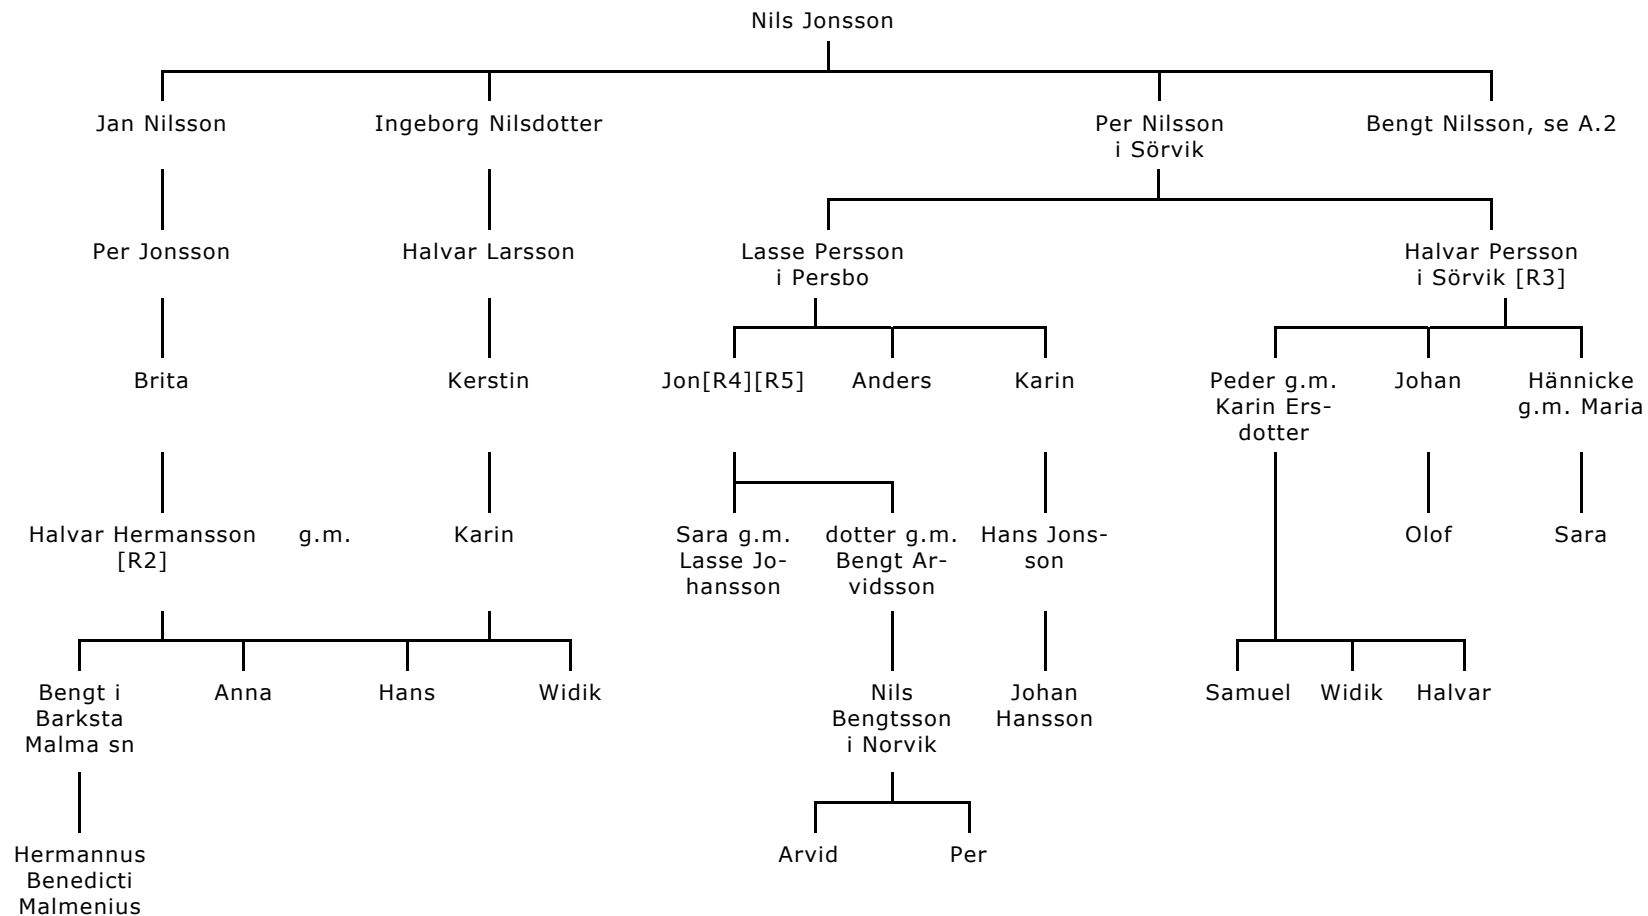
Nils Jonsson

Jan Nilsson

Ingeborg Nilsdotter

Per Nilsson i Sörvik

Bengt Nilsson, se A.2

Per Jonsson

Halvar Larsson

Lasse Persson i Persbo

Halvar Persson i Sörvik [R3]

Brita

Kerstin

Jon[R4][R5]

Anders

Karin

Peder g.m. Karin Ersdotter

Johan

Hännicke g.m. Maria

Halvar Hermansson [R2]

g.m.

Karin

Sara g.m. Lasse Johansson

dotter g.m. Bengt Arvidsson

Hans Jonsson

Olof

Sara

Bengt i Barksta Malma sn

Anna

Hans

Widik

Nils Bengtsson i Norvik

Johan Hansson

Samuel

Widik

Halvar

Hermannus Benedicti Malmenius

Arvid

Per